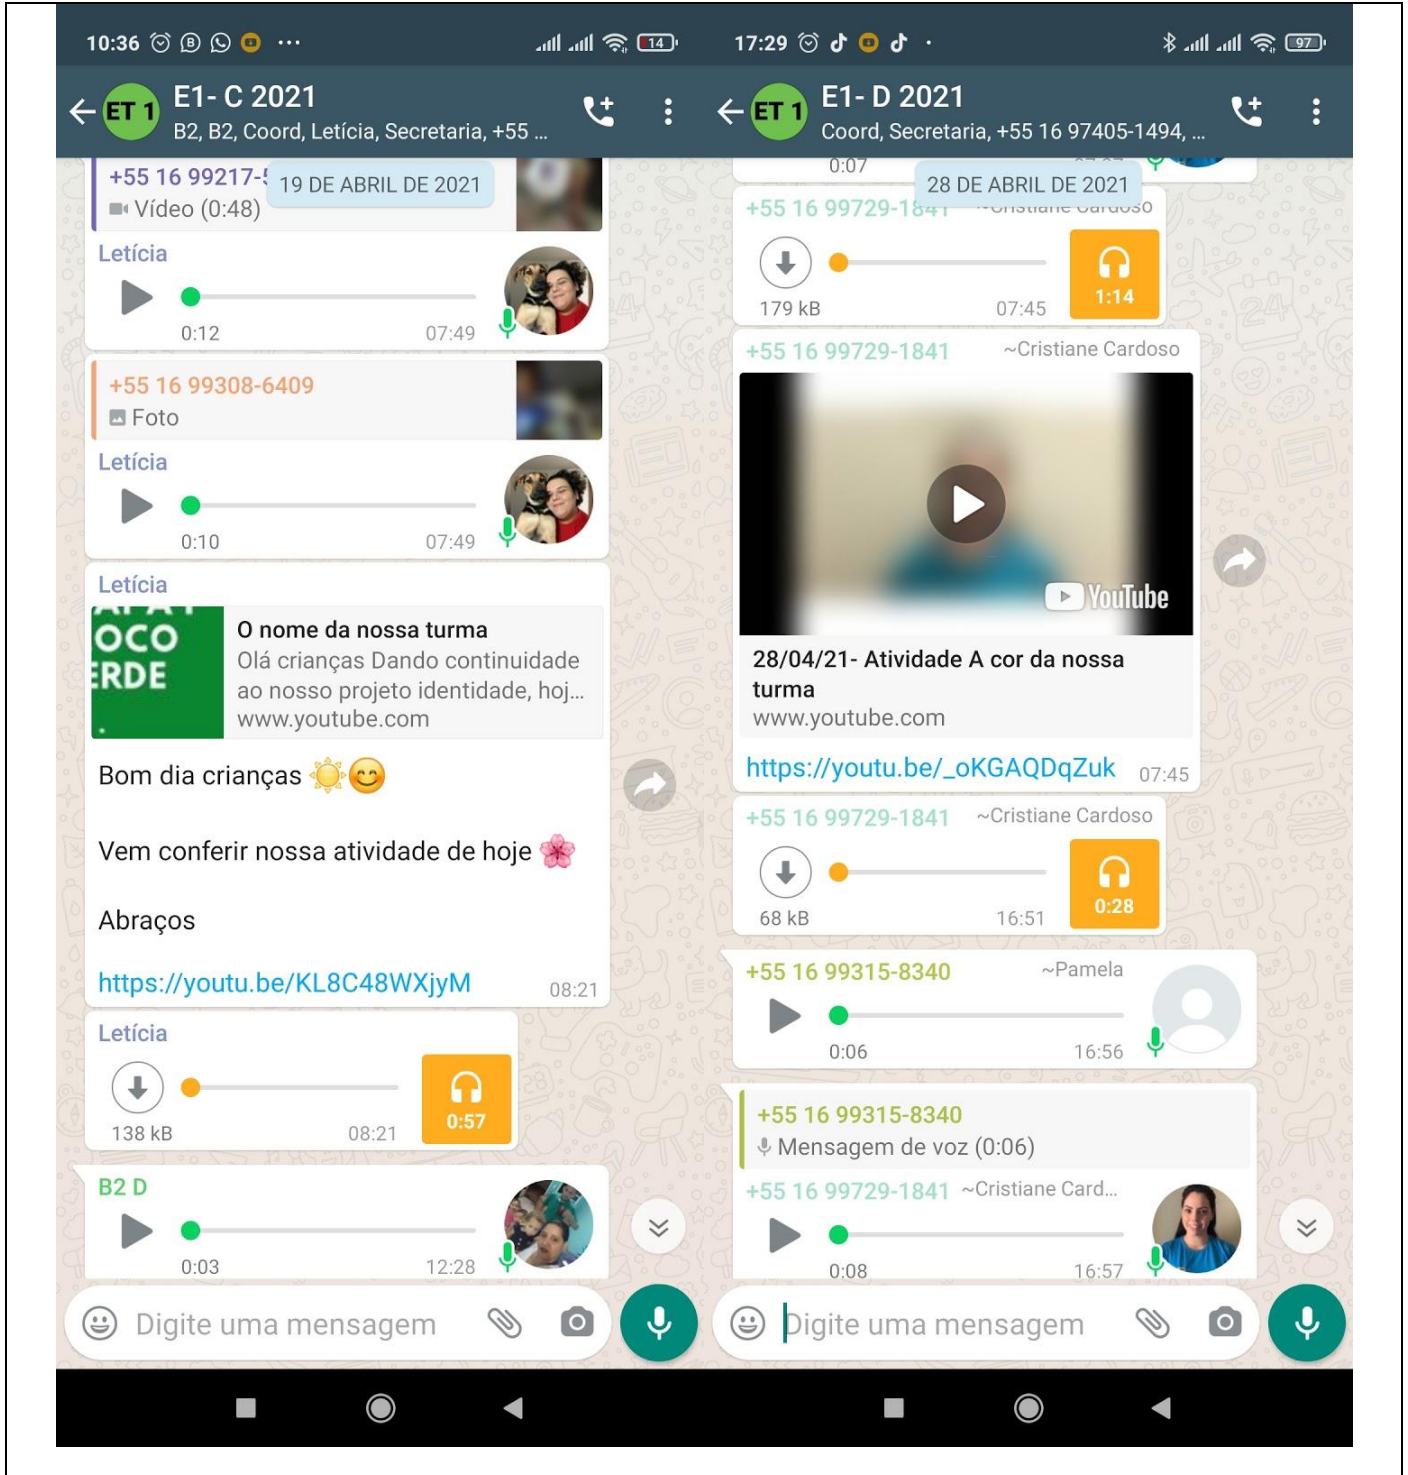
10:36 ··· 14

ET 1 E1- C 2021
B2, B2, Coord, Letícia, Secretaria, +55 ...

+55 16 99217-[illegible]
Vídeo (0:48)
19 DE ABRIL DE 2021

Letícia
0:12 07:49

+55 16 99308-6409
Foto

Letícia
0:10 07:49

Letícia
OCO
ERDE
O nome da nossa turma
Olá crianças Dando continuidade ao nosso projeto identidade, hoj...
www.youtube.com

Bom dia crianças ☀️😊

Vem conferir nossa atividade de hoje 🌸

Abraços

https://youtu.be/KL8C48WXjyM 08:21

Letícia
138 kB 08:21 0:57

B2 D
0:03 12:28

Digite uma mensagem

17:29 · 97

ET 1 E1- D 2021
Coord, Secretaria, +55 16 97405-1494, ...

0:07
28 DE ABRIL DE 2021
+55 16 99729-1841 ~Cristiane Cardoso
179 kB 07:45 1:14

+55 16 99729-1841 ~Cristiane Cardoso
YouTube
28/04/21- Atividade A cor da nossa turma
www.youtube.com
https://youtu.be/_oKGAQDqZuk 07:45

+55 16 99729-1841 ~Cristiane Cardoso
68 kB 16:51 0:28

+55 16 99315-8340 ~Pamela
0:06 16:56

+55 16 99315-8340
Mensagem de voz (0:06)
+55 16 99729-1841 ~Cristiane Card...
0:08 16:57

Digite uma mensagem